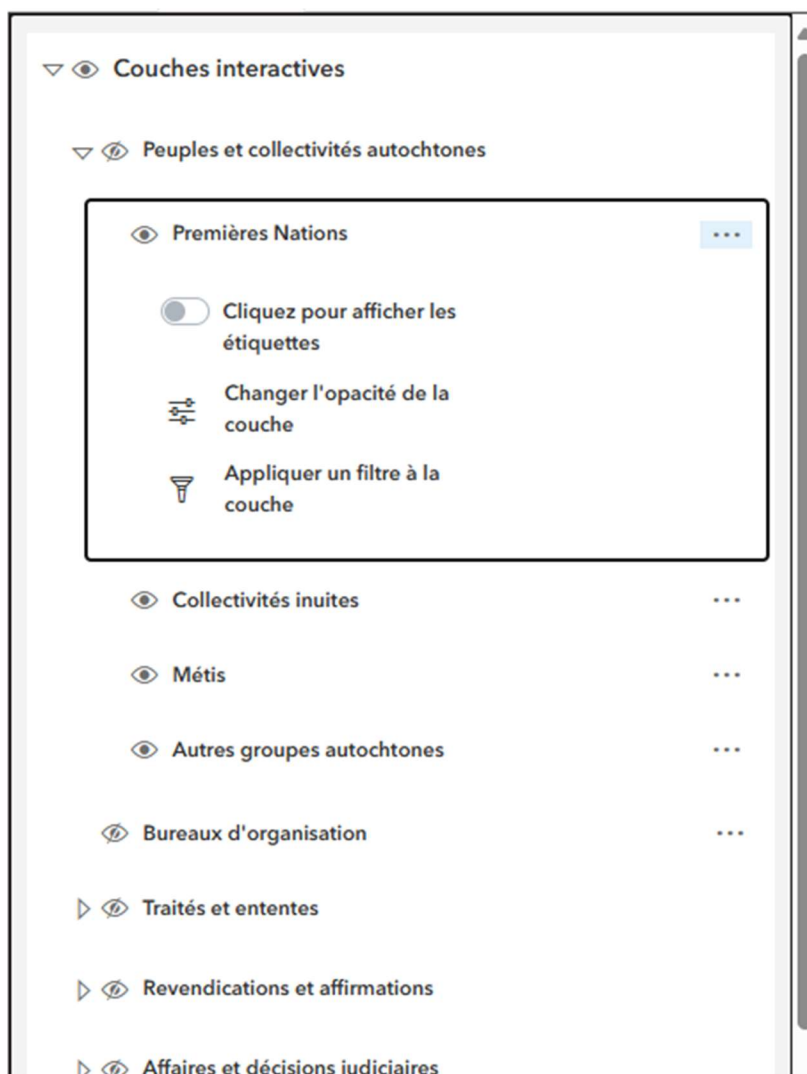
Couches interactives

Peuples et collectivités autochtones

Premières Nations ...

Cliquez pour afficher les étiquettes

Changer l'opacité de la couche

Appliquer un filtre à la couche

Collectivités inuites ...

Métis ...

Autres groupes autochtones ...

Bureaux d'organisation ...

Traités et ententes

Revendications et affirmations

Affaires et décisions judiciaires